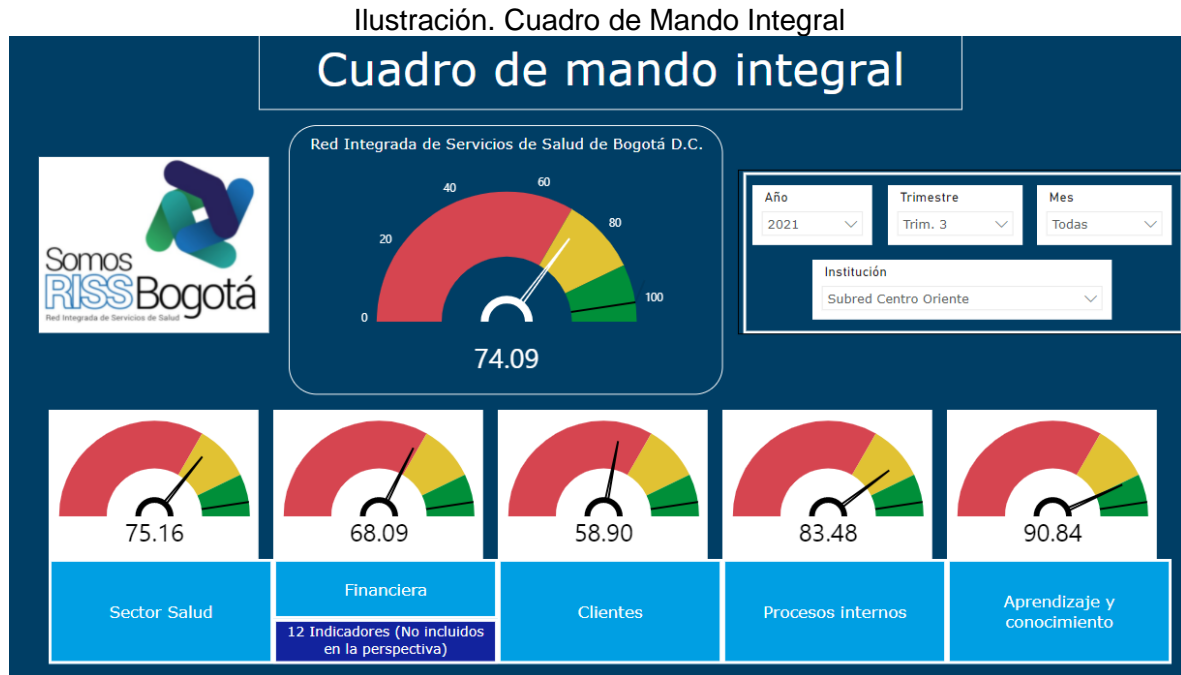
Ilustración. Cuadro de Mando Integral

Cuadro de mando integral

Somos RISS Bogotá
Red Integrada de Servicios de Salud

Red Integrada de Servicios de Salud de Bogotá D.C.

0
20
40
60
80
100

74.09

Año
2021

Trimestre
Trim. 3

Mes
Todas

Institución
Subred Centro Oriente

75.16

68.09

58.90

83.48

90.84

Sector Salud

Financiera

12 Indicadores (No incluidos en la perspectiva)

Clientes

Procesos internos

Aprendizaje y conocimiento